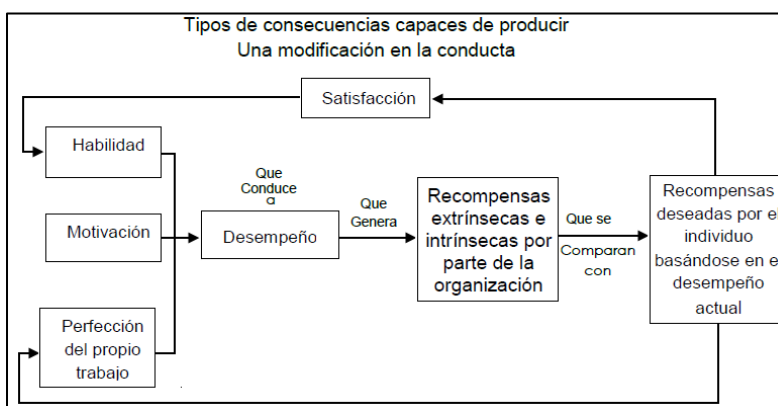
Tipos de consecuencias capaces de producir
Una modificación en la conducta

Satisfacción

Habilidad

Motivación

Perfección del propio trabajo

Que Conduce a

Desempeño

Que Genera

Recompensas extrínsecas e intrínsecas por parte de la organización

Que se

Comparan con

Recompensas deseadas por el individuo basándose en el desempeño actual